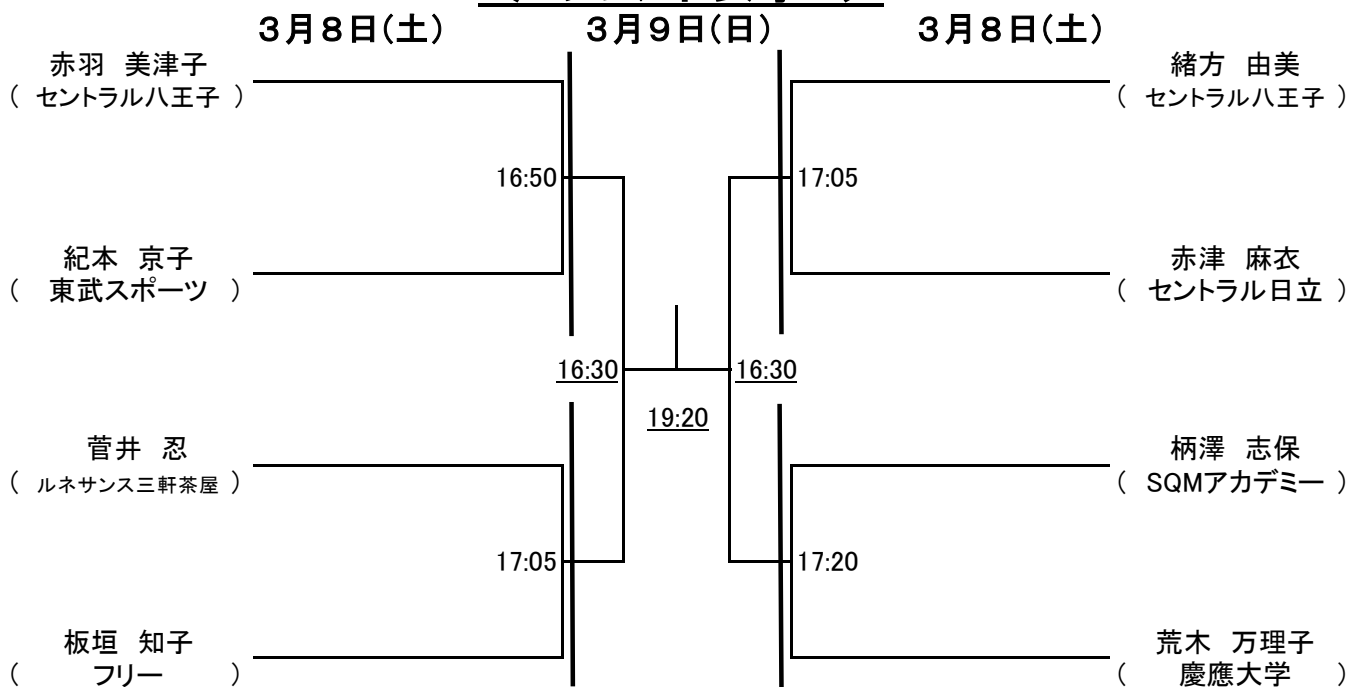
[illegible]

3月8日(土)　3月9日(日)　3月8日(土)

赤羽　美津子
( セントラル八王子 )

紀本　京子
( 東武スポーツ )

菅井　忍
( ルネサンス三軒茶屋 )

板垣　知子
( フリー )

16:50

17:05

16:30

19:20

16:30

17:05

17:20

緒方　由美
( セントラル八王子 )

赤津　麻衣
( セントラル日立 )

柄澤　志保
( SQMアカデミー )

荒木　万理子
( 慶應大学 )